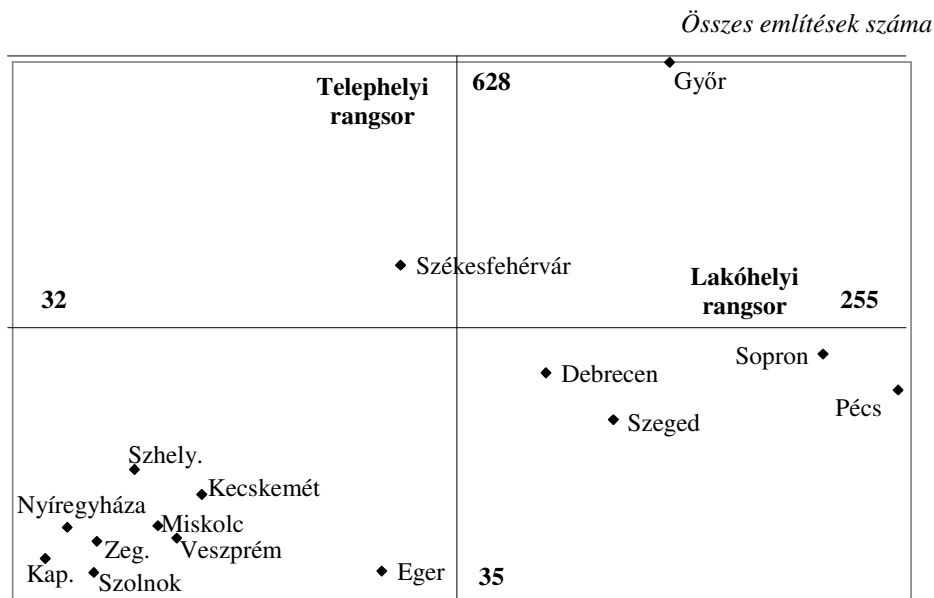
Összes említések száma

Telephelyi rangsor

628

Győr

Székesfehérvár

Lakóhelyi rangsor

32

255

Sopron

Debrecen

Pécs

Szeged

Szhely.

Kecskemét

Nyíregyháza

Miskolc

Zeg.

Veszprém

Kap.

Szolnok

Eger

35